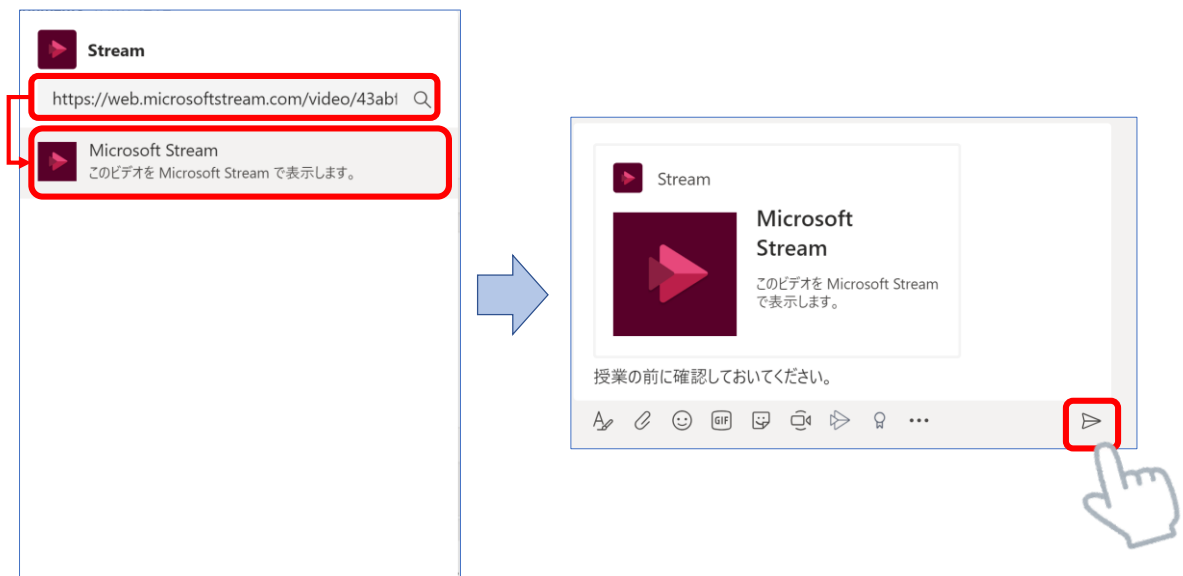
Stream

https://web.microsoftstream.com/video/43ab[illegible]

Microsoft Stream
このビデオを Microsoft Stream で表示します。

Stream

Microsoft Stream

このビデオを Microsoft Stream で表示します。

授業の前に確認しておいてください。

GIF